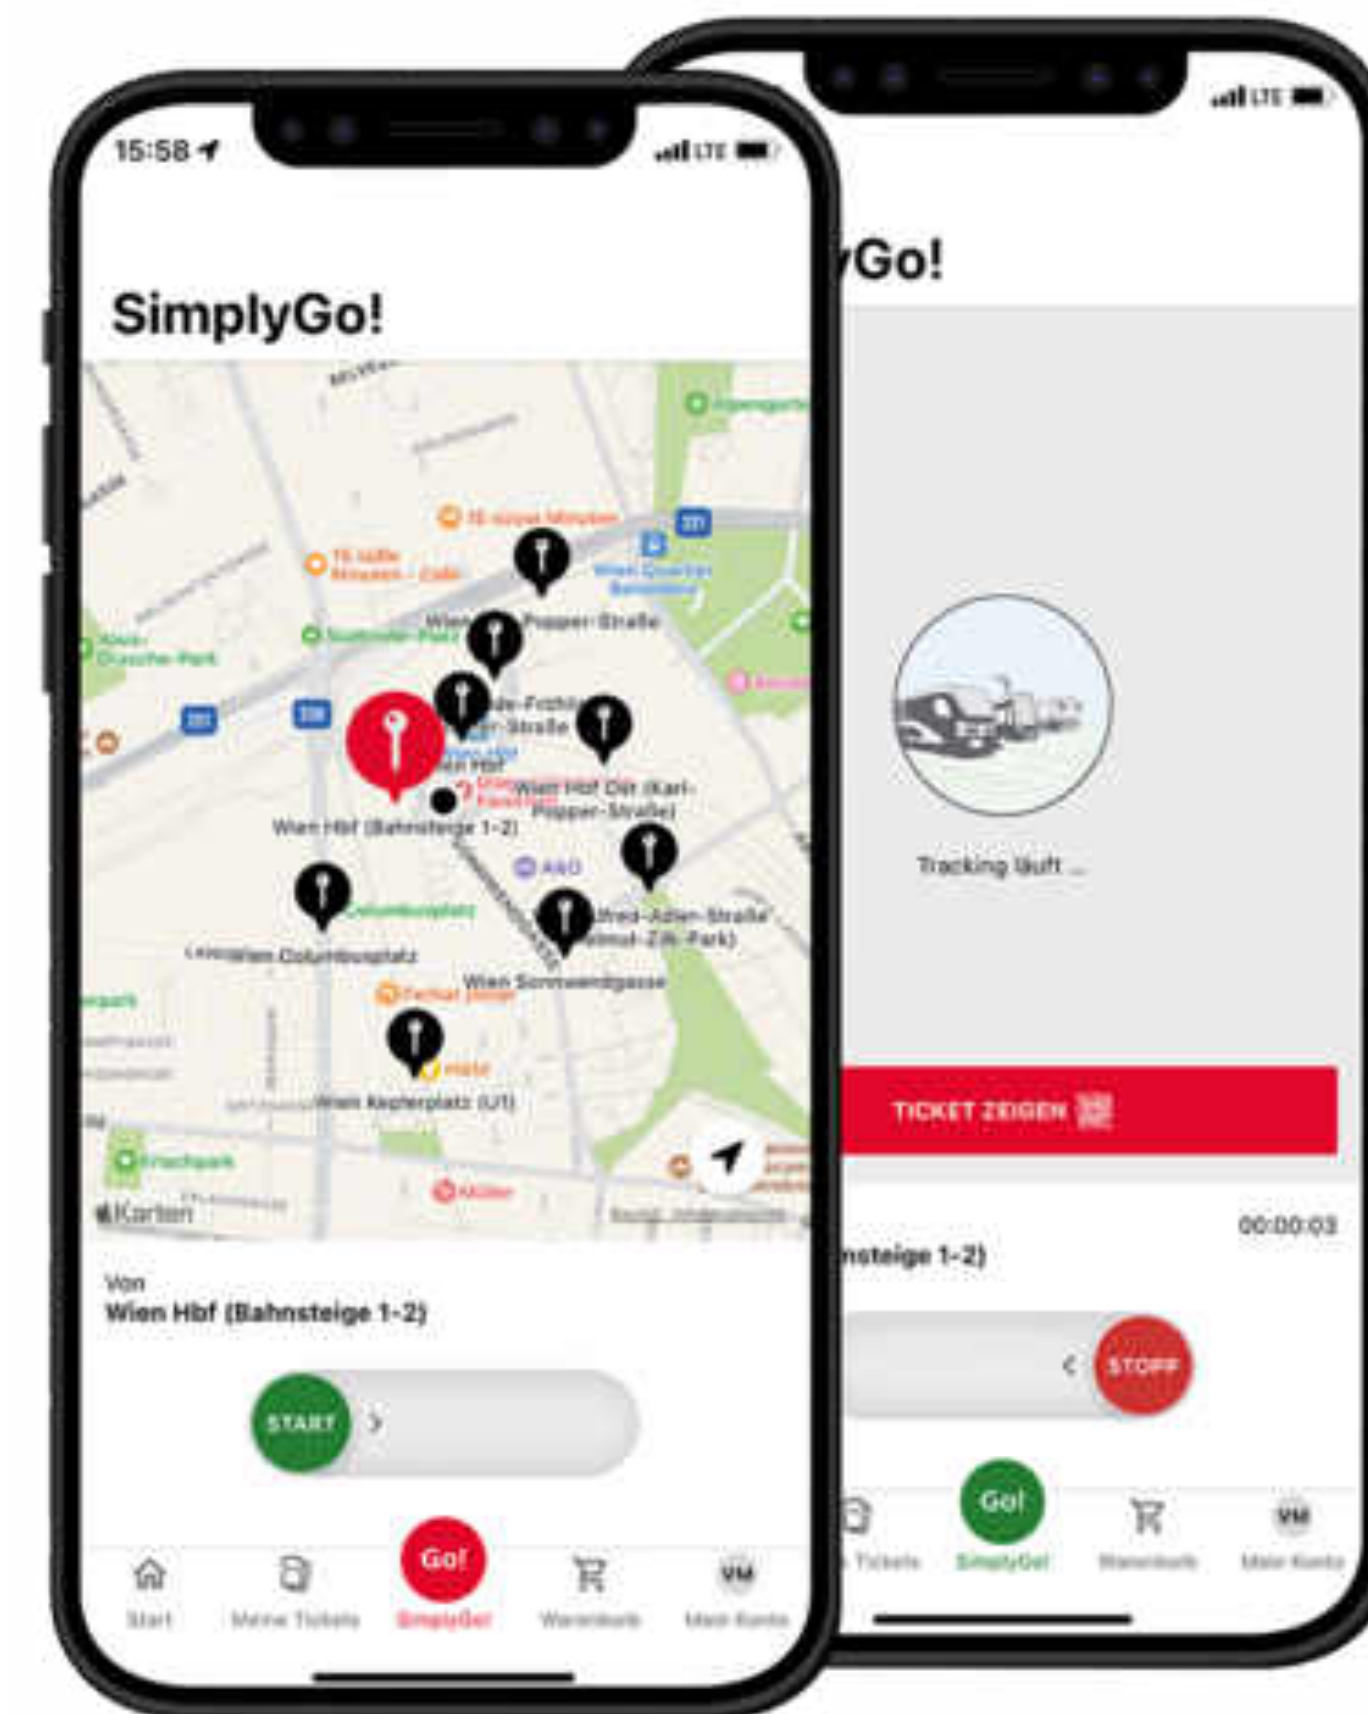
15:58

LTE

SimplyGo!

Wien Hbf (Bahnsteige 1-2)

Wien Hbf Ost (Karl-Popper-Straße)

Wien Columbusplatz

Wien Sonnwendgasse

Wien Keplerplatz (U1)

Karten

Von
Wien Hbf (Bahnsteige 1-2)

START

Go!

Start

Meine Tickets

SimplyGo!

Warenkorb

VM

Mein Konto

LTE

yGo!

Tracking läuft ...

TICKET ZEIGEN

00:00:03

nsteige 1-2)

STOPP

Go!

Tickets

SimplyGo!

Warenkorb

VM

Mein Konto